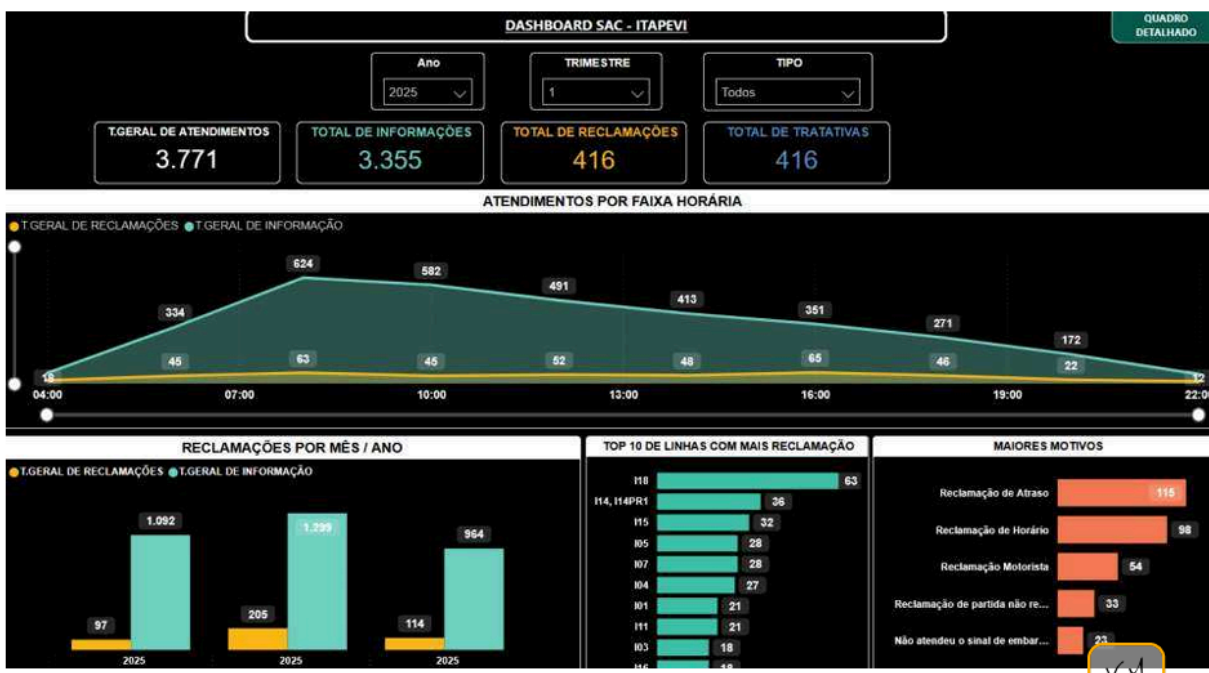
DASHBOARD SAC - ITAPEVI

QUADRO DETALHADO

Ano
2025

TRIMESTRE
1

TIPO
Todos

T.GERAL DE ATENDIMENTOS
3.771

TOTAL DE INFORMAÇÕES
3.355

TOTAL DE RECLAMAÇÕES
416

TOTAL DE TRATATIVAS
416

ATENDIMENTOS POR FAIXA HORÁRIA

T.GERAL DE RECLAMAÇÕES T.GERAL DE INFORMAÇÃO

18 334 624 582 491 413 351 271 172 12
45 63 45 52 48 65 46 22

04:00 07:00 10:00 13:00 16:00 19:00 22:00

RECLAMAÇÕES POR MÊS / ANO

T.GERAL DE RECLAMAÇÕES T.GERAL DE INFORMAÇÃO

| | 2025 | 2025 | 2025 |
|---|---|---|---|
| Reclamações | 97 | 205 | 114 |
| Informação | 1.092 | 1.299 | 964 |

TOP 10 DE LINHAS COM MAIS RECLAMAÇÃO

| Linha | Qtd |
|---|---|
| I18 | 63 |
| I14, I14PR1 | 36 |
| I15 | 32 |
| I05 | 28 |
| I07 | 28 |
| I04 | 27 |
| I01 | 21 |
| I11 | 21 |
| I03 | 18 |
| I16 | 18 |

MAIORES MOTIVOS

| Motivo | Qtd |
|---|---|
| Reclamação de Atraso | 115 |
| Reclamação de Horário | 98 |
| Reclamação Motorista | 54 |
| Reclamação de partida não re... | 33 |
| Não atendeu o sinal de embar... | 23 |